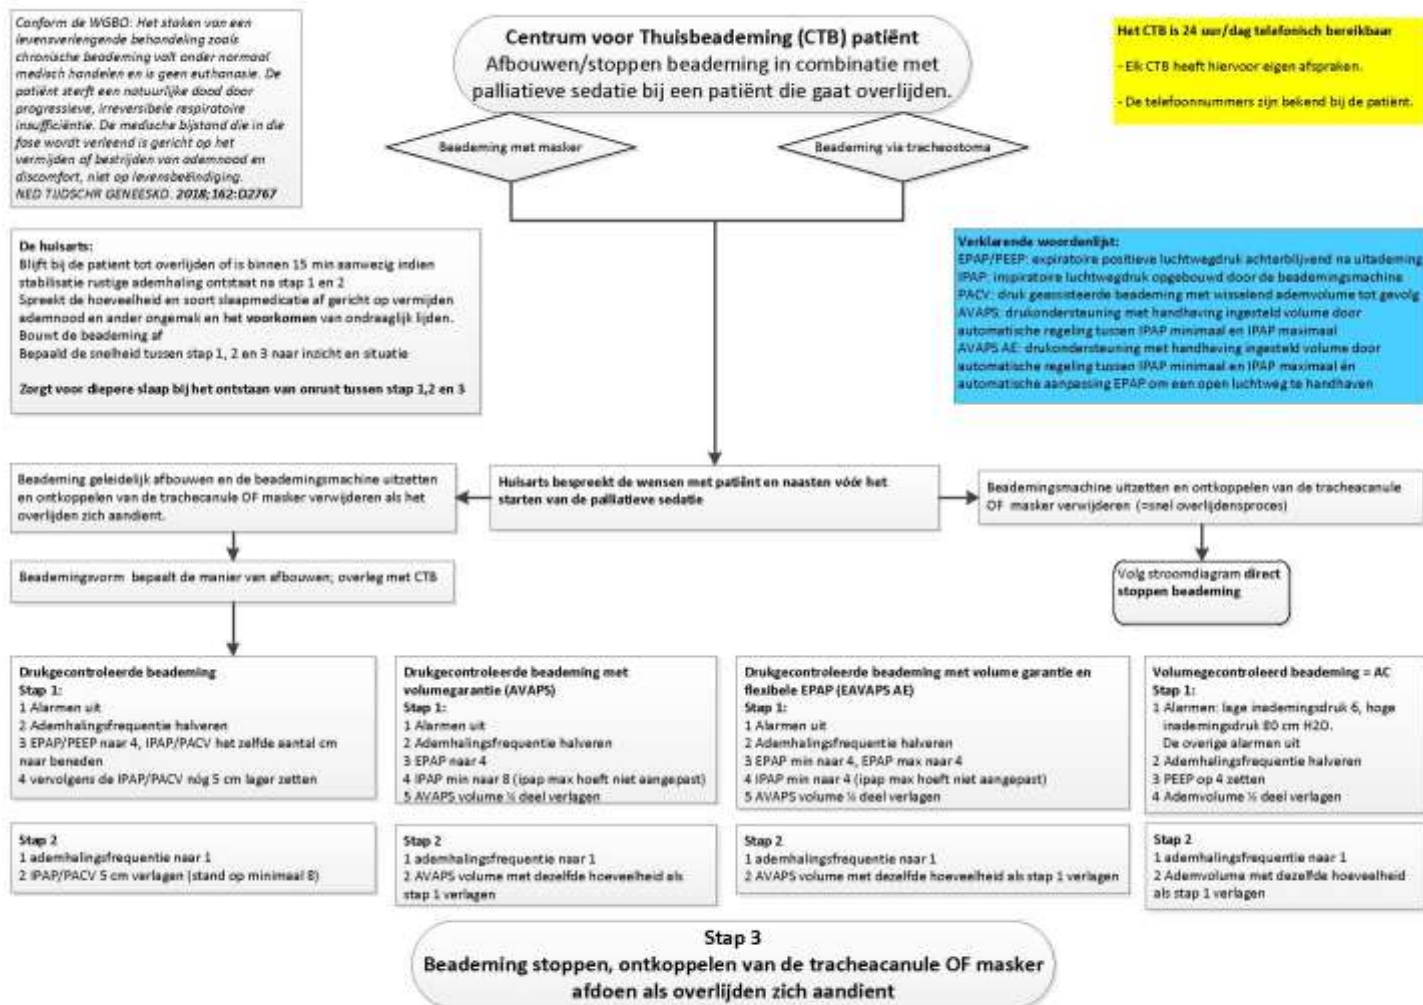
Conform de WGBO: Het staken van een levensverlengende behandeling zoals chronische beademing valt onder normaal medisch handelen en is geen euthanasie. De patiënt sterft een natuurlijke dood door progressieve, irreversibele respiratoire insufficiëntie. De medische bijstand die in die fase wordt verleend is gericht op het vermijden of bestrijden van ademnood en discomfort, niet op levensbeëindiging.
NED TIJDSCHR GENEESKD. 2018;162:D2767

Centrum voor Thuisbeademing (CTB) patiënt
Afbouwen/stoppen beademing in combinatie met palliatieve sedatie bij een patiënt die gaat overlijden.

Het CTB is 24 uur/dag telefonisch bereikbaar
- Elk CTB heeft hiervoor eigen afspraken.
- De telefoonnummers zijn bekend bij de patiënt.

Beademing met masker

Beademing via tracheostoma

De huisarts:
Blijft bij de patient tot overlijden of is binnen 15 min aanwezig indien stabilisatie rustige ademhaling ontstaat na stap 1 en 2
Spreekt de hoeveelheid en soort slaapmedicatie af gericht op vermijden ademnood en ander ongemak en het voorkomen van ondraaglijk lijden.
Bouwt de beademing af
Bepaald de snelheid tussen stap 1, 2 en 3 naar inzicht en situatie

Zorgt voor diepere slaap bij het ontstaan van onrust tussen stap 1,2 en 3

Verklarende woordenlijst:
EPAP/PEEP: expiratoire positieve luchtwegdruk achterblijvend na uitademing
IPAP: inspiratoire luchtwegdruk opgebouwd door de beademingsmachine
PACV: druk geassisteerde beademing met wisselend ademvolume tot gevolg
AVAPS: drukondersteuning met handhaving ingesteld volume door automatische regeling tussen IPAP minimaal en IPAP maximaal
AVAPS AE: drukondersteuning met handhaving ingesteld volume door automatische regeling tussen IPAP minimaal en IPAP maximaal én automatische aanpassing EPAP om een open luchtweg te handhaven

Beademing geleidelijk afbouwen en de beademingsmachine uitzetten en ontkoppelen van de tracheacanule OF masker verwijderen als het overlijden zich aandient.

Huisarts bespreekt de wensen met patiënt en naasten vóór het starten van de palliatieve sedatie

Beademingsmachine uitzetten en ontkoppelen van de tracheacanule OF masker verwijderen (=snel overlijdensproces)

Beademingsvorm bepaalt de manier van afbouwen; overleg met CTB

Volg stroomdiagram direct stoppen beademing

Drukgecontroleerde beademing
Stap 1:
1 Alarmen uit
2 Ademhalingsfrequentie halveren
3 EPAP/PEEP naar 4, IPAP/PACV het zelfde aantal cm naar beneden
4 vervolgens de IPAP/PACV nóg 5 cm lager zetten

Drukgecontroleerde beademing met volumegarantie (AVAPS)
Stap 1:
1 Alarmen uit
2 Ademhalingsfrequentie halveren
3 EPAP naar 4
4 IPAP min naar 8 (ipap max hoeft niet aangepast)
5 AVAPS volume ½ deel verlagen

Drukgecontroleerde beademing met volume garantie en flexibele EPAP (EAVAPS AE)
Stap 1:
1 Alarmen uit
2 Ademhalingsfrequentie halveren
3 EPAP min naar 4, EPAP max naar 4
4 IPAP min naar 4 (ipap max hoeft niet aangepast)
5 AVAPS volume ½ deel verlagen

Volumegecontroleerd beademing = AC
Stap 1:
1 Alarmen: lage inademingsdruk 6, hoge inademingsdruk 80 cm H2O. De overige alarmen uit
2 Ademhalingsfrequentie halveren
3 PEEP op 4 zetten
4 Ademvolume ½ deel verlagen

Stap 2
1 ademhalingsfrequentie naar 1
2 IPAP/PACV 5 cm verlagen (stand op minimaal 8)

Stap 2
1 ademhalingsfrequentie naar 1
2 AVAPS volume met dezelfde hoeveelheid als stap 1 verlagen

Stap 2
1 ademhalingsfrequentie naar 1
2 AVAPS volume met dezelfde hoeveelheid als stap 1 verlagen

Stap 2
1 ademhalingsfrequentie naar 1
2 Ademvolume met dezelfde hoeveelheid als stap 1 verlagen

Stap 3
Beademing stoppen, ontkoppelen van de tracheacanule OF masker afdoen als overlijden zich aandient